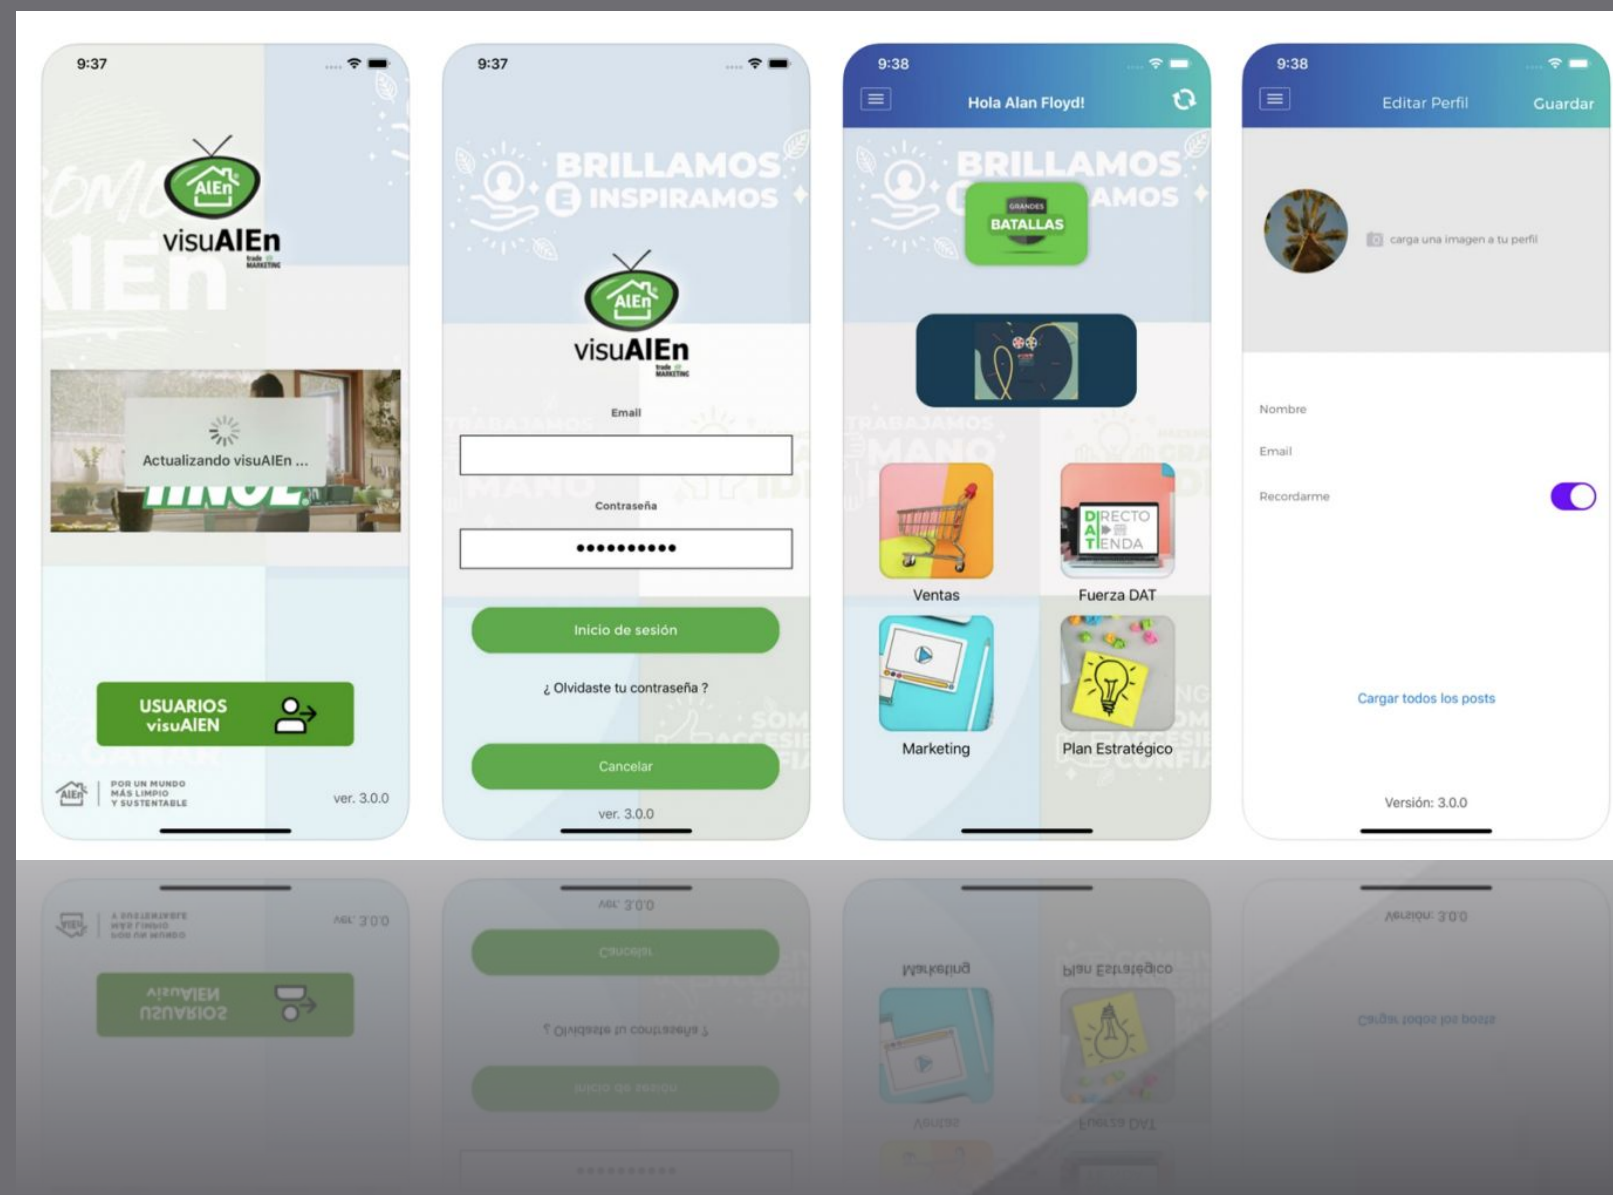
9:37

AlEn
visuAlEn
trade MARKETING

Actualizando visuAlEn ...

USUARIOS visuAlEN

AlEn | POR UN MUNDO MÁS LIMPIO Y SUSTENTABLE

ver. 3.0.0

9:37

BRILLAMOS E INSPIRAMOS

AlEn
visuAlEn
trade MARKETING

Email

Contraseña

•••••••••••

Inicio de sesión

¿ Olvidaste tu contraseña ?

Cancelar

ver. 3.0.0

9:38

Hola Alan Floyd!

BRILLAMOS E INSPIRAMOS

GRANDES BATALLAS

Ventas

DIRECTO A TIENDA

Fuerza DAT

Marketing

Plan Estratégico

9:38

Editar Perfil

Guardar

carga una imagen a tu perfil

Nombre

Email

Recordarme

Cargar todos los posts

Versión: 3.0.0